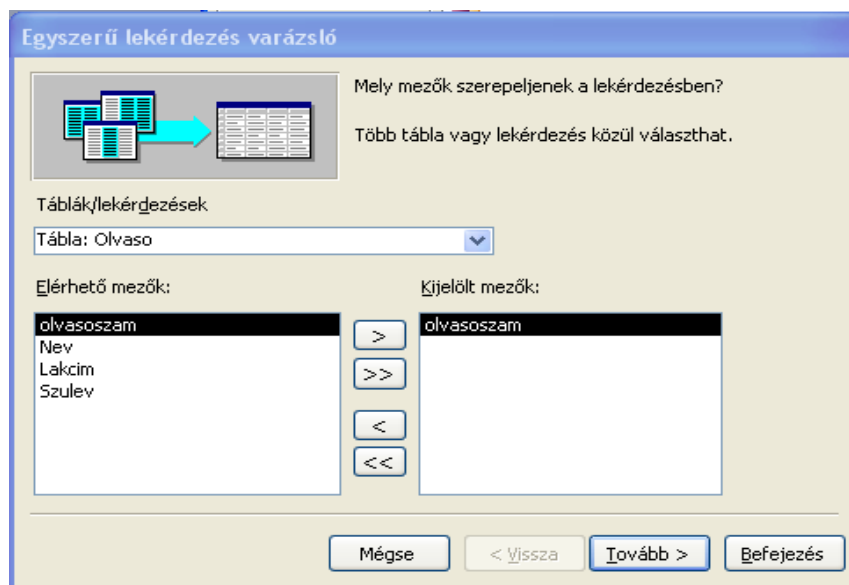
Egyszerű lekérdezés varázsló

Mely mezők szerepeljenek a lekérdezésben?

Több tábla vagy lekérdezés közül választhat.

Táblák/lekérdezések

Tábla: Olvaso

Elérhető mezők:

olvasoszam
Nev
Lakcim
Szulev

>
>>
<
<<

Kijelölt mezők:

olvasoszam

Mégse
< Vissza
Tovább >
Befejezés